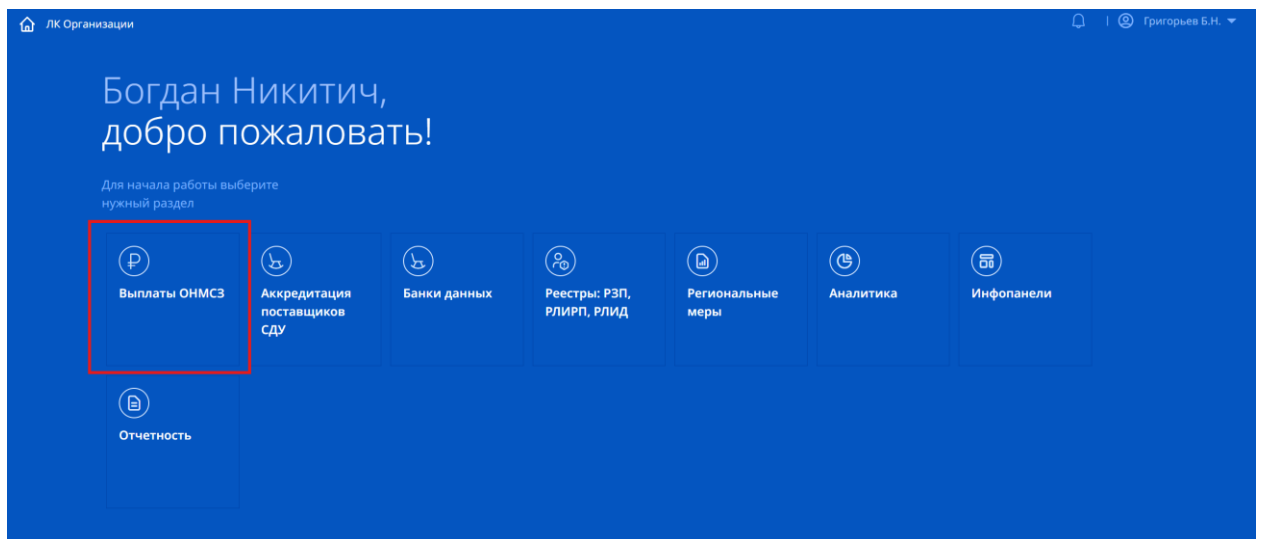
ЛК Организации

Григорьев Б.Н.

Богдан Никитич,
добро пожаловать!

Для начала работы выберите нужный раздел

Выплаты ОНМСЗ

Аккредитация поставщиков СДУ

Банки данных

Реестры: РЗП, РЛИРП, РЛИД

Региональные меры

Аналитика

Инфопанели

Отчетность